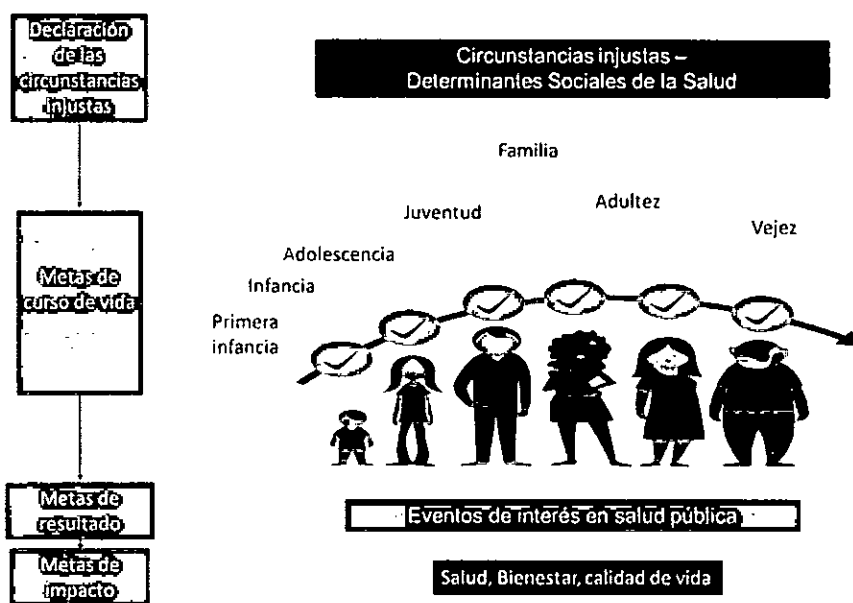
Declaración de las circunstancias injustas

Metas de curso de vida

Metas de resultado

Metas de impacto

Circunstancias injustas – Determinantes Sociales de la Salud

Familia

Juventud

Adultez

Vejez

Adolescencia

Infancia

Primera infancia

Eventos de interés en salud pública

Salud, Bienestar, calidad de vida